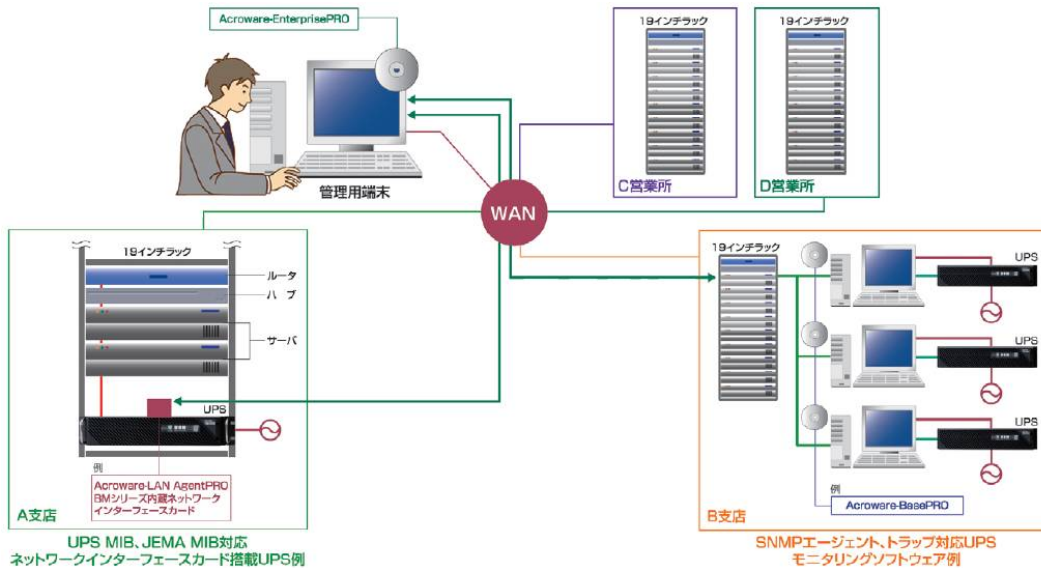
Acroware-EnterprisePRO

19インチラック

19インチラック

C営業所

D営業所

管理用端末

WAN

19インチラック

ルータ

ハブ

サーバ

UPS

例

Acroware-LAN AgentPRO
BMシリーズ内蔵ネットワーク
インターフェースカード

A支店

UPS MIB、JEMA MIB対応
ネットワークインターフェースカード搭載UPS例

19インチラック

UPS

UPS

UPS

例

Acroware-BasePRO

B支店

SNMPエージェント、トラップ対応UPS
モニタリングソフトウェア例